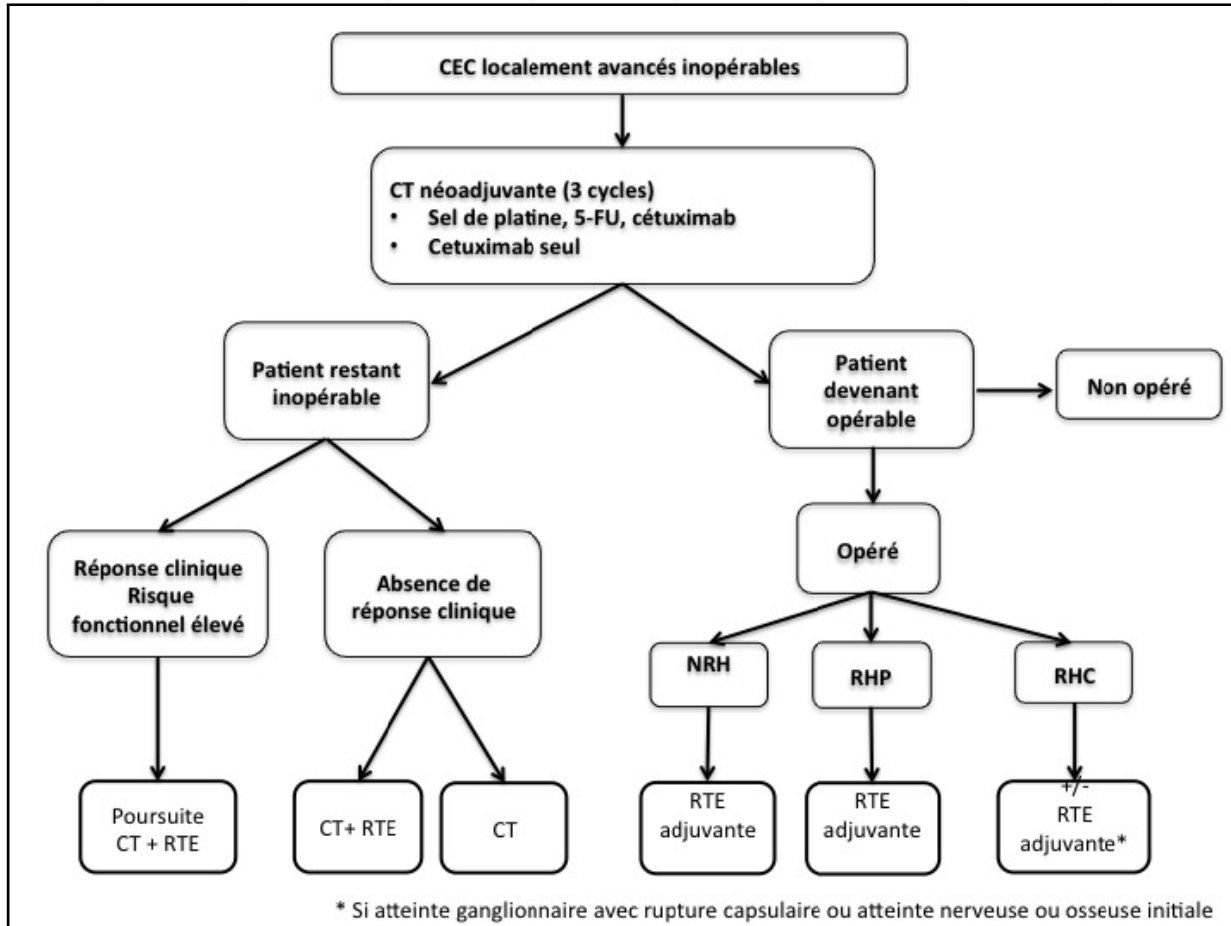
CEC localement avancés inopérables

CT néoadjuvante (3 cycles)
• Sel de platine, 5-FU, cétuximab
• Cetuximab seul

Patient restant inopérable

Patient devenant opérable

Non opéré

Opéré

Réponse clinique Risque fonctionnel élevé

Absence de réponse clinique

NRH

RHP

RHC

Poursuite CT + RTE

CT+ RTE

CT

RTE adjuvante

RTE adjuvante

+/- RTE adjuvante*

* Si atteinte ganglionnaire avec rupture capsulaire ou atteinte nerveuse ou osseuse initiale